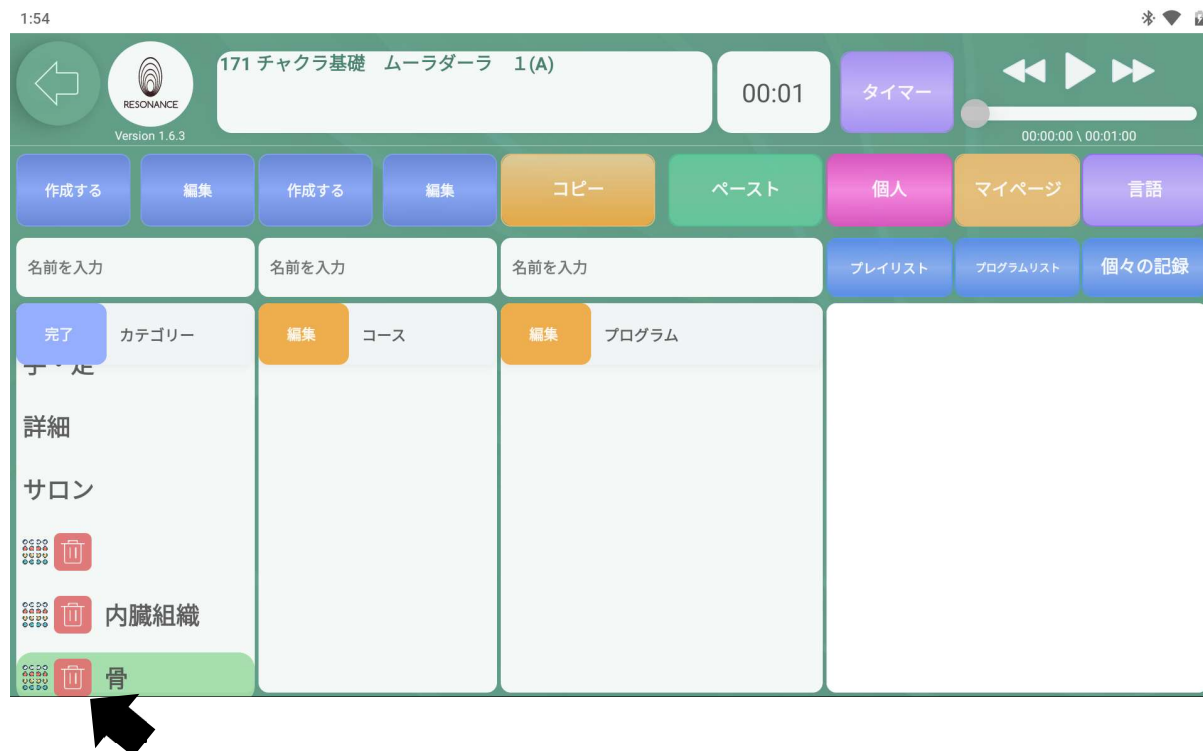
1:54

RESONANCE
Version 1.6.3

171 チャクラ基礎　ムーラダーラ　1(A)

00:01

タイマー

00:00:00 \ 00:01:00

作成する
編集
作成する
編集
コピー
ペースト
個人
マイページ
言語

名前を入力
名前を入力
名前を入力
プレイリスト
プログラムリスト
個々の記録

完了
カテゴリー
編集
コース
編集
プログラム

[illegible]

詳細

サロン

内臓組織

骨